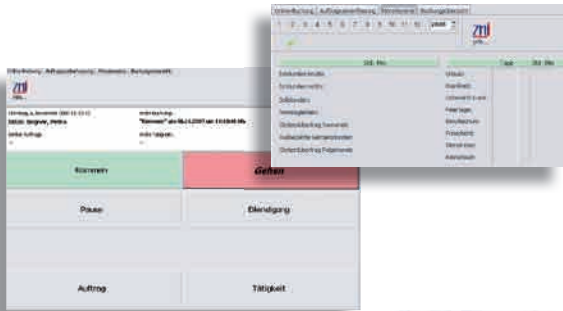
Zeiterfassung | Auftragszeiterfassung | Monatskonto | Buchungsübersicht

1 2 3 4 5 5 7 8 9 10 11 12 2008

zmi

Std. Min.

Tage Std. Min.

Stundensollzahl
Stundenist
Zeitkonto
Samstagsstunden
Überstundenzuschlag Sonntags
Nachtarbeitszuschlagsstunden
Überstundenzuschlag Feiertags

Urlaub
Krankheit
Unbezahlt frei
Feiertage
Berufsschule
Arbeitszeit
Dienstreise
Kurzarbeit

Zeiterfassung - Auftragszeiterfassung - Monatskonto - Buchungsübersicht

zmi

Dienstag, 4. Dezember 2007 11:11:11
Name: Wagner, Petra

letzte Buchung:
"Kommen" am 04.12.2007 um 11:00:00 Uhr

letzter Auftrag:
--

letzte Tätigkeit:
--

Kommen

Gehen

Pause

Dienstgang

Auftrag

Tätigkeit